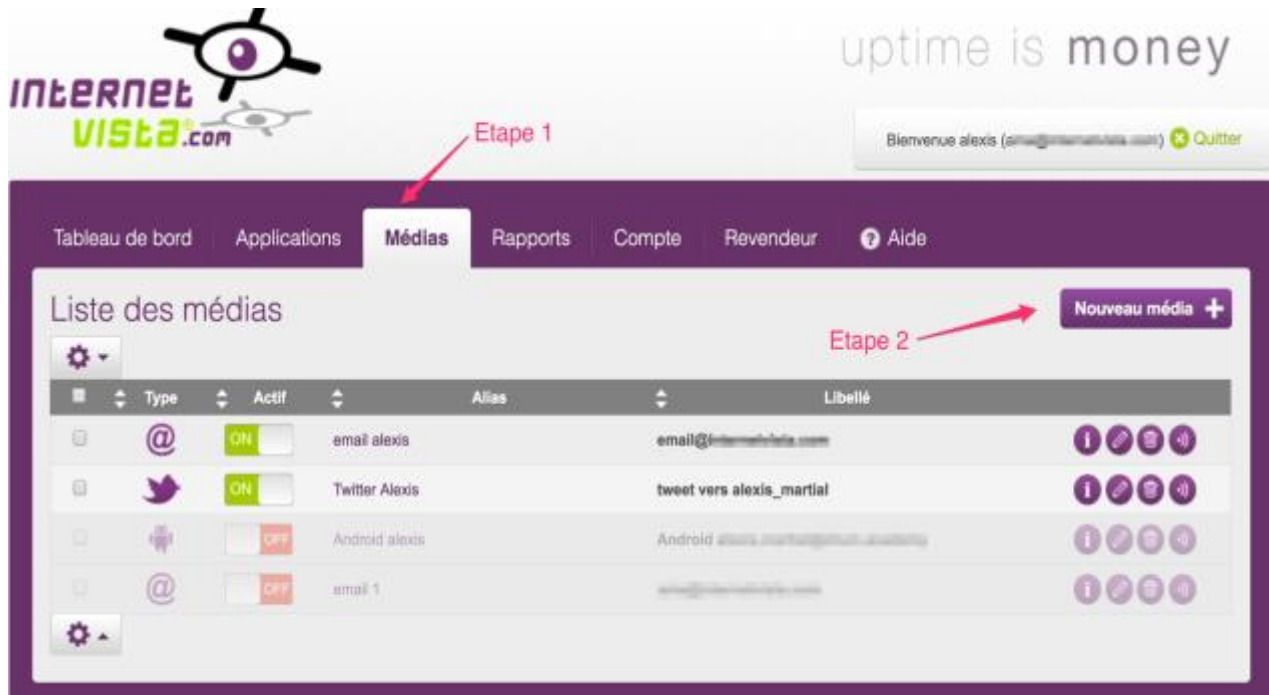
INTERNET VISTA.com

uptime is money

Bienvenue alexis ([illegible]) Quitter

Etape 1

Tableau de bord | Applications | Médias | Rapports | Compte | Revendeur | Aide

Liste des médias

Nouveau média +

Etape 2

| | Type | Actif | Alias | Libellé |
|---|---|---|---|---|
| | | ON | email alexis | email@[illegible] |
| | | ON | Twitter Alexis | tweet vers alexis_martial |
| | | OFF | Android alexis | Android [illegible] |
| | | OFF | email 1 | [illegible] |